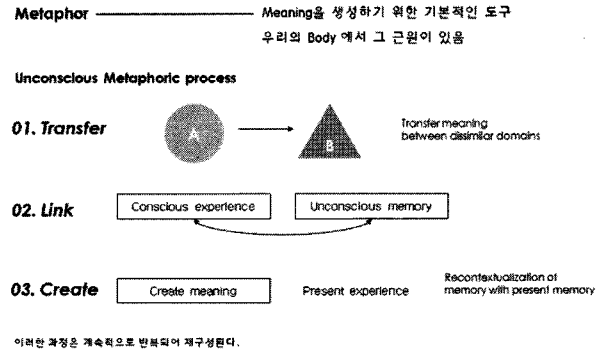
Metaphor — Meaning을 생성하기 위한 기본적인 도구

우리의 Body 에서 그 근원이 있음

Unconscious Metaphoric process

01. Transfer

A

B

Transfer meaning between dissimilar domains

02. Link

Conscious experience

Unconscious memory

03. Create

Create meaning

Present experience

Recontextualization of memory with present memory

이러한 과정은 계속적으로 반복되어 재구성된다.